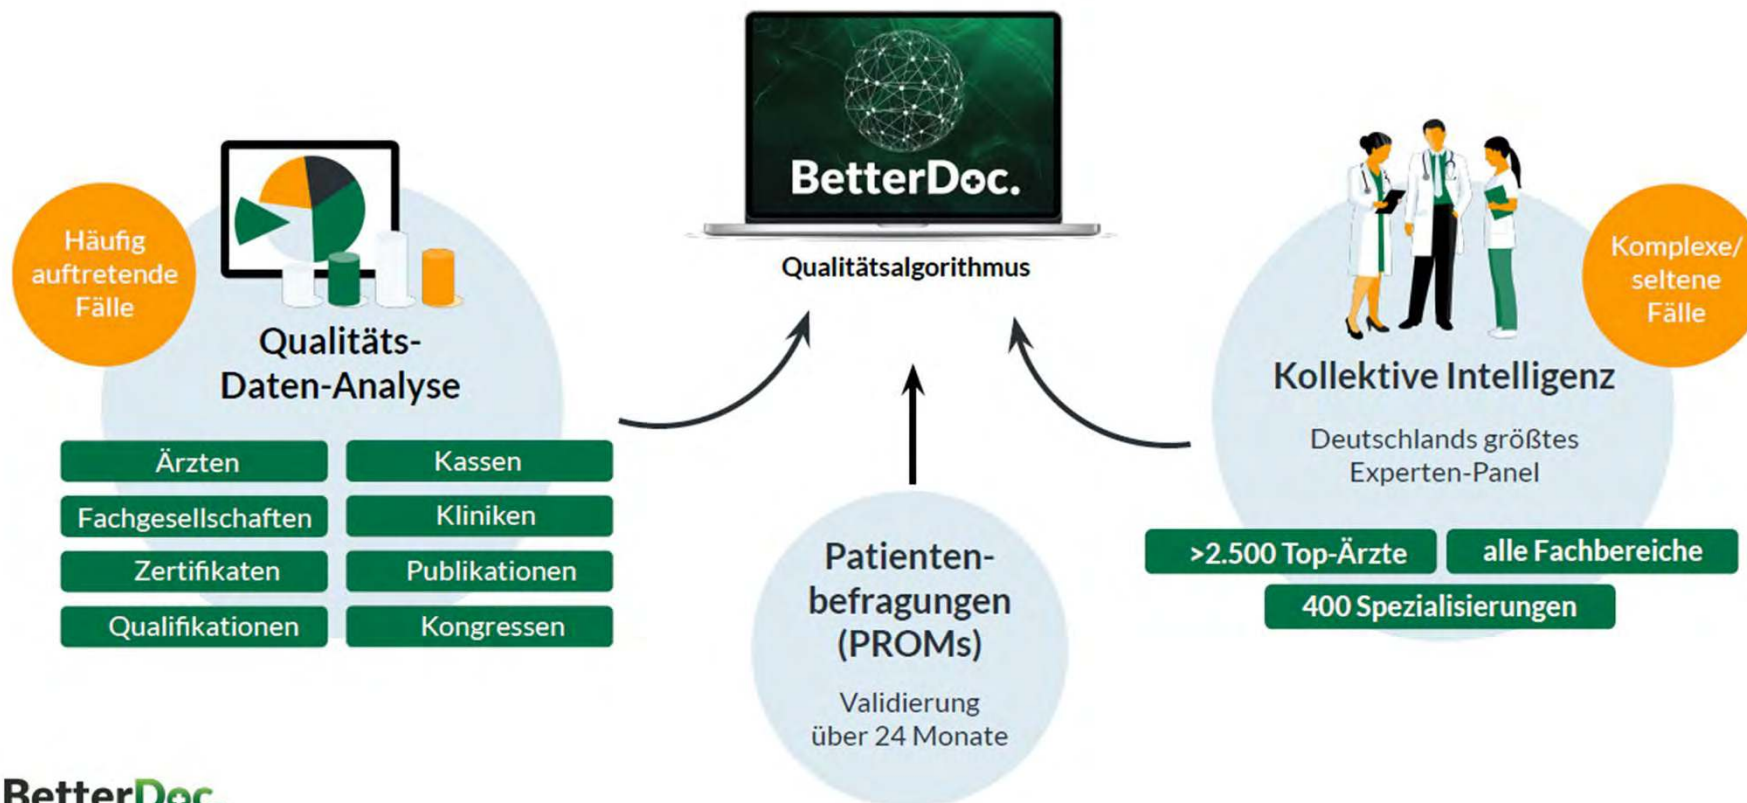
BetterDoc.

Qualitätsalgorithmus

Häufig auftretende Fälle

Qualitäts-Daten-Analyse

Ärzten
Kassen
Fachgesellschaften
Kliniken
Zertifikaten
Publikationen
Qualifikationen
Kongressen

Patienten-befragungen (PROMs)

Validierung über 24 Monate

Komplexe/ seltene Fälle

Kollektive Intelligenz

Deutschlands größtes Experten-Panel

>2.500 Top-Ärzte
alle Fachbereiche
400 Spezialisierungen

BetterDoc